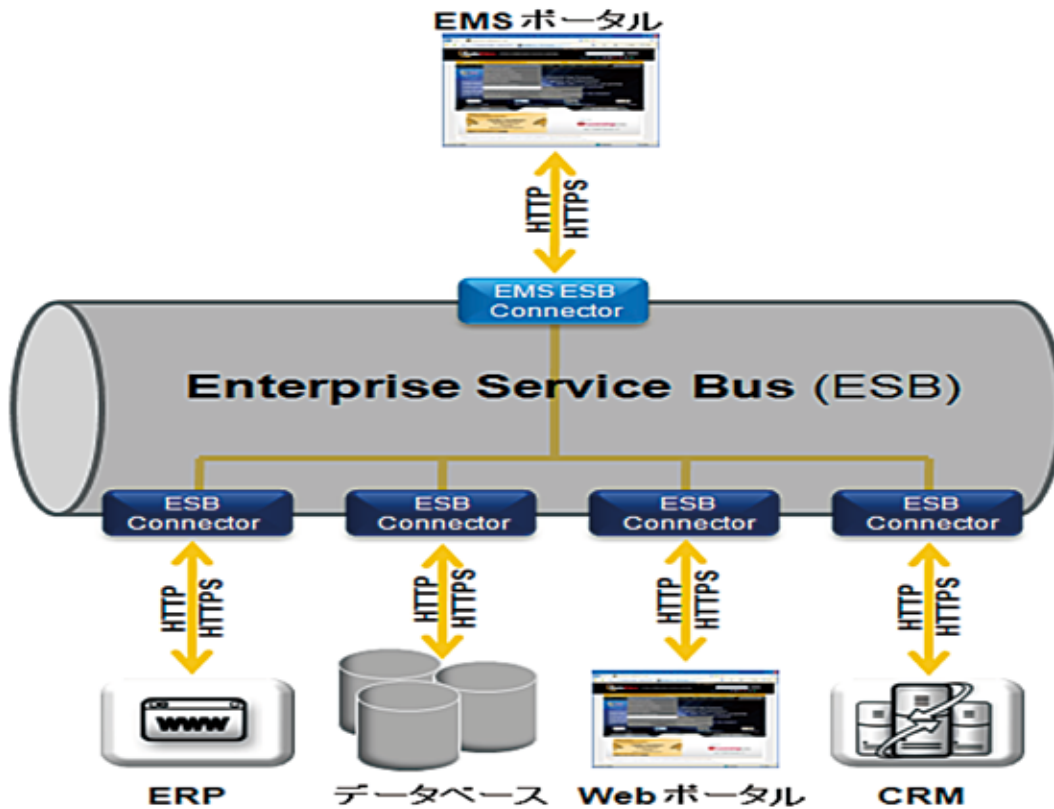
EMS ポータル

HTTP
HTTPS

EMS ESB Connector

Enterprise Service Bus (ESB)

ESB Connector

ESB Connector

ESB Connector

ESB Connector

HTTP
HTTPS

HTTP
HTTPS

HTTP
HTTPS

HTTP
HTTPS

www

ERP

データベース

Web ポータル

CRM